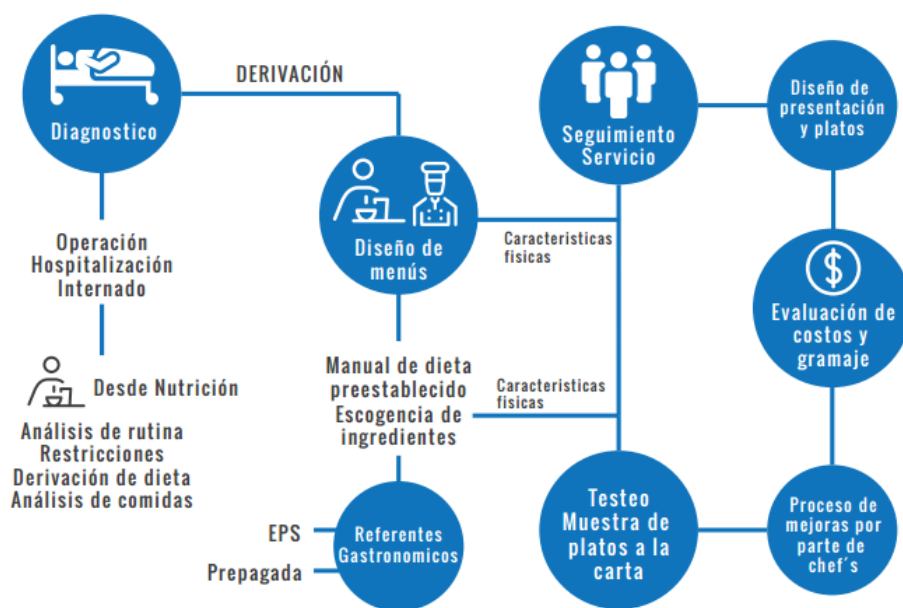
Diagnostico

DERIVACIÓN

Operación
Hospitalización
Internado

Desde Nutrición

Análisis de rutina
Restricciones
Derivación de dieta
Análisis de comidas

Diseño de menús

Caracteristicas fisicas

Manual de dieta preestablecido
Escogencia de ingredientes

Caracteristicas fisicas

EPS

Prepagada

Referentes Gastronomicos

Seguimiento Servicio

Diseño de presentación y platos

Evaluación de costos y gramaje

Testeo Muestra de platos a la carta

Proceso de mejoras por parte de chef´s